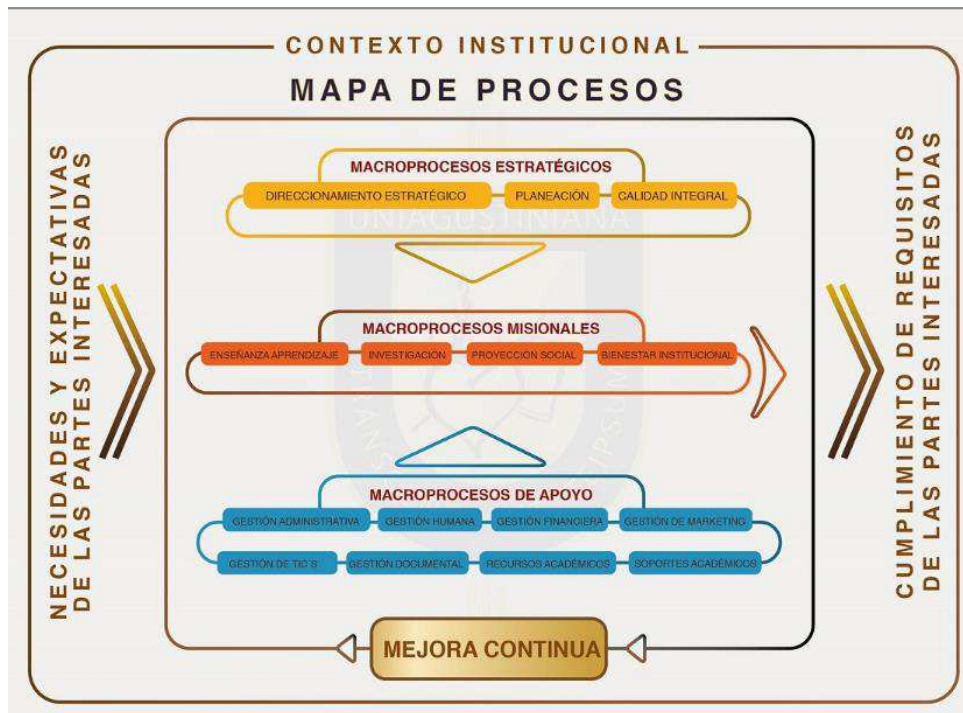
CONTEXTO INSTITUCIONAL

MAPA DE PROCESOS

NECESIDADES Y EXPECTATIVAS DE LAS PARTES INTERESADAS

MACROPROCESOS ESTRATÉGICOS

DIRECCIONAMIENTO ESTRATÉGICO

PLANEACIÓN

CALIDAD INTEGRAL

UNIAGUSTINIANA

MACROPROCESOS MISIONALES

ENSEÑANZA APRENDIZAJE

INVESTIGACIÓN

PROYECCIÓN SOCIAL

BIENESTAR INSTITUCIONAL

MACROPROCESOS DE APOYO

GESTIÓN ADMINISTRATIVA

GESTIÓN HUMANA

GESTIÓN FINANCIERA

GESTIÓN DE MARKETING

GESTIÓN DE TIC'S

GESTIÓN DOCUMENTAL

RECURSOS ACADÉMICOS

SOPORTES ACADÉMICOS

MEJORA CONTINUA

CUMPLIMIENTO DE REQUISITOS DE LAS PARTES INTERESADAS